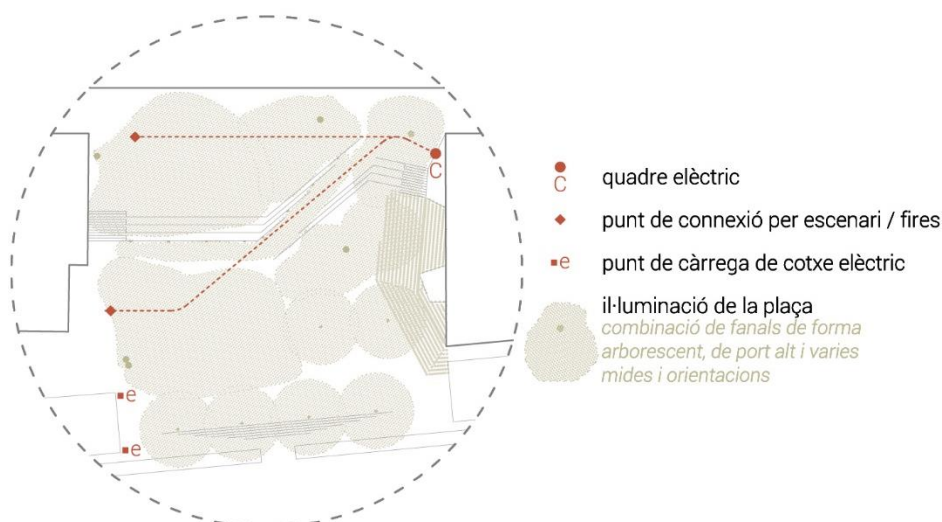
C
e
e

C quadre elèctric
punt de connexió per escenari / fires
e punt de càrrega de cotxe elèctric
il·luminació de la plaça
combinació de fanals de forma arborescent, de port alt i varies mides i orientacions